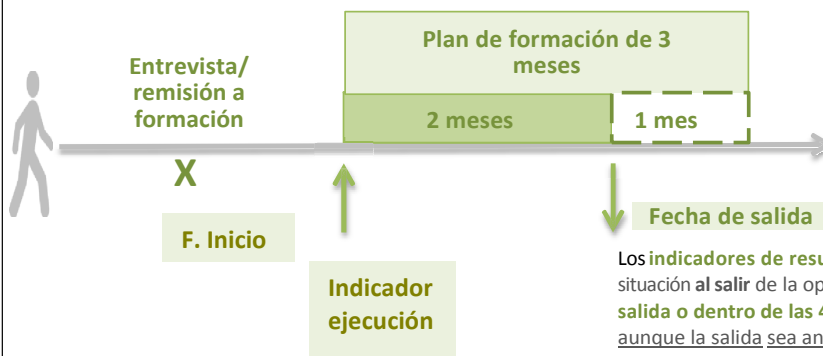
Plan de formación de 3 meses

Entrevista/ remisión a formación

2 meses

1 mes

X

Fecha de salida

F. Inicio

Indicador ejecución

Los indicadores de resu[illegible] situación al salir de la op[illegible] salida o dentro de las 4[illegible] aunque la salida sea an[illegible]